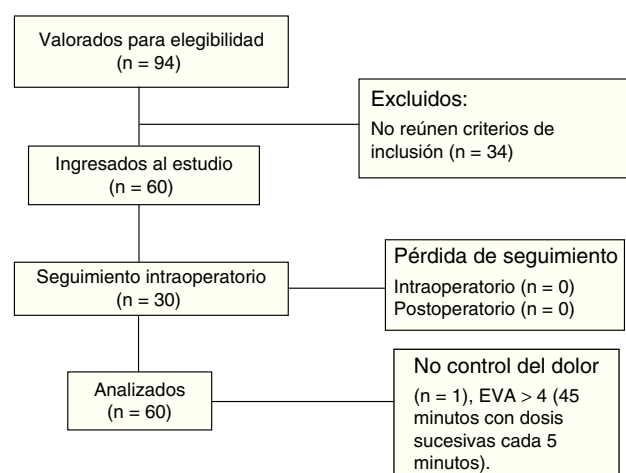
Valorados para elegibilidad
(n = 94)

Excluidos:
No reúnen criterios de inclusión (n = 34)

Ingresados al estudio
(n = 60)

Pérdida de seguimiento
Intraoperatorio (n = 0)
Postoperatorio (n = 0)

Seguimiento intraoperatorio
(n = 30)

No control del dolor
(n = 1), EVA > 4 (45 minutos con dosis sucesivas cada 5 minutos).

Analizados
(n = 60)